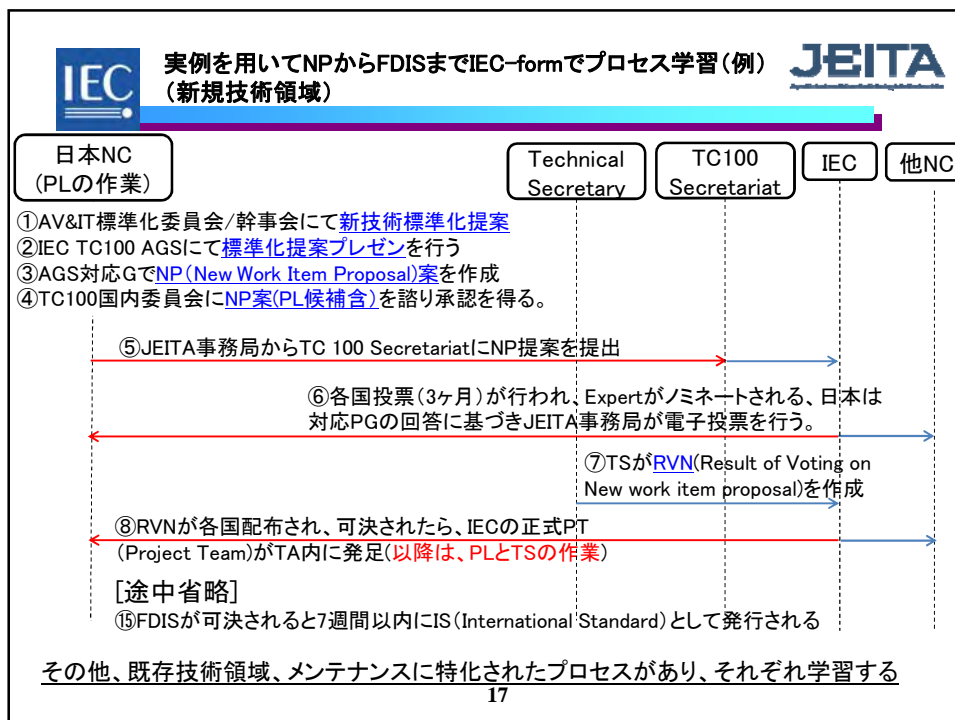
IEC

実例を用いてNPからFDISまでIEC-formでプロセス学習(例)(新規技術領域)

JEITA

日本NC (PLの作業)

Technical Secretary

TC100 Secretariat

IEC

他NC

①AV&IT標準化委員会/幹事会にて新技術標準化提案
②IEC TC100 AGSにて標準化提案プレゼンを行う
③AGS対応GでNP(New Work Item Proposal)案を作成
④TC100国内委員会にNP案(PL候補含)を諮り承認を得る。

⑤JEITA事務局からTC 100 SecretariatにNP提案を提出

⑥各国投票(3ヶ月)が行われ、Expertがノミネートされる、日本は対応PGの回答に基づきJEITA事務局が電子投票を行う。

⑦TSがRVN(Result of Voting on New work item proposal)を作成

⑧RVNが各国配布され、可決されたら、IECの正式PT (Project Team)がTA内に発足(以降は、PLとTSの作業)

[途中省略]

⑮FDISが可決されると7週間以内にIS(International Standard)として発行される

その他、既存技術領域、メンテナンスに特化されたプロセスがあり、それぞれ学習する

17